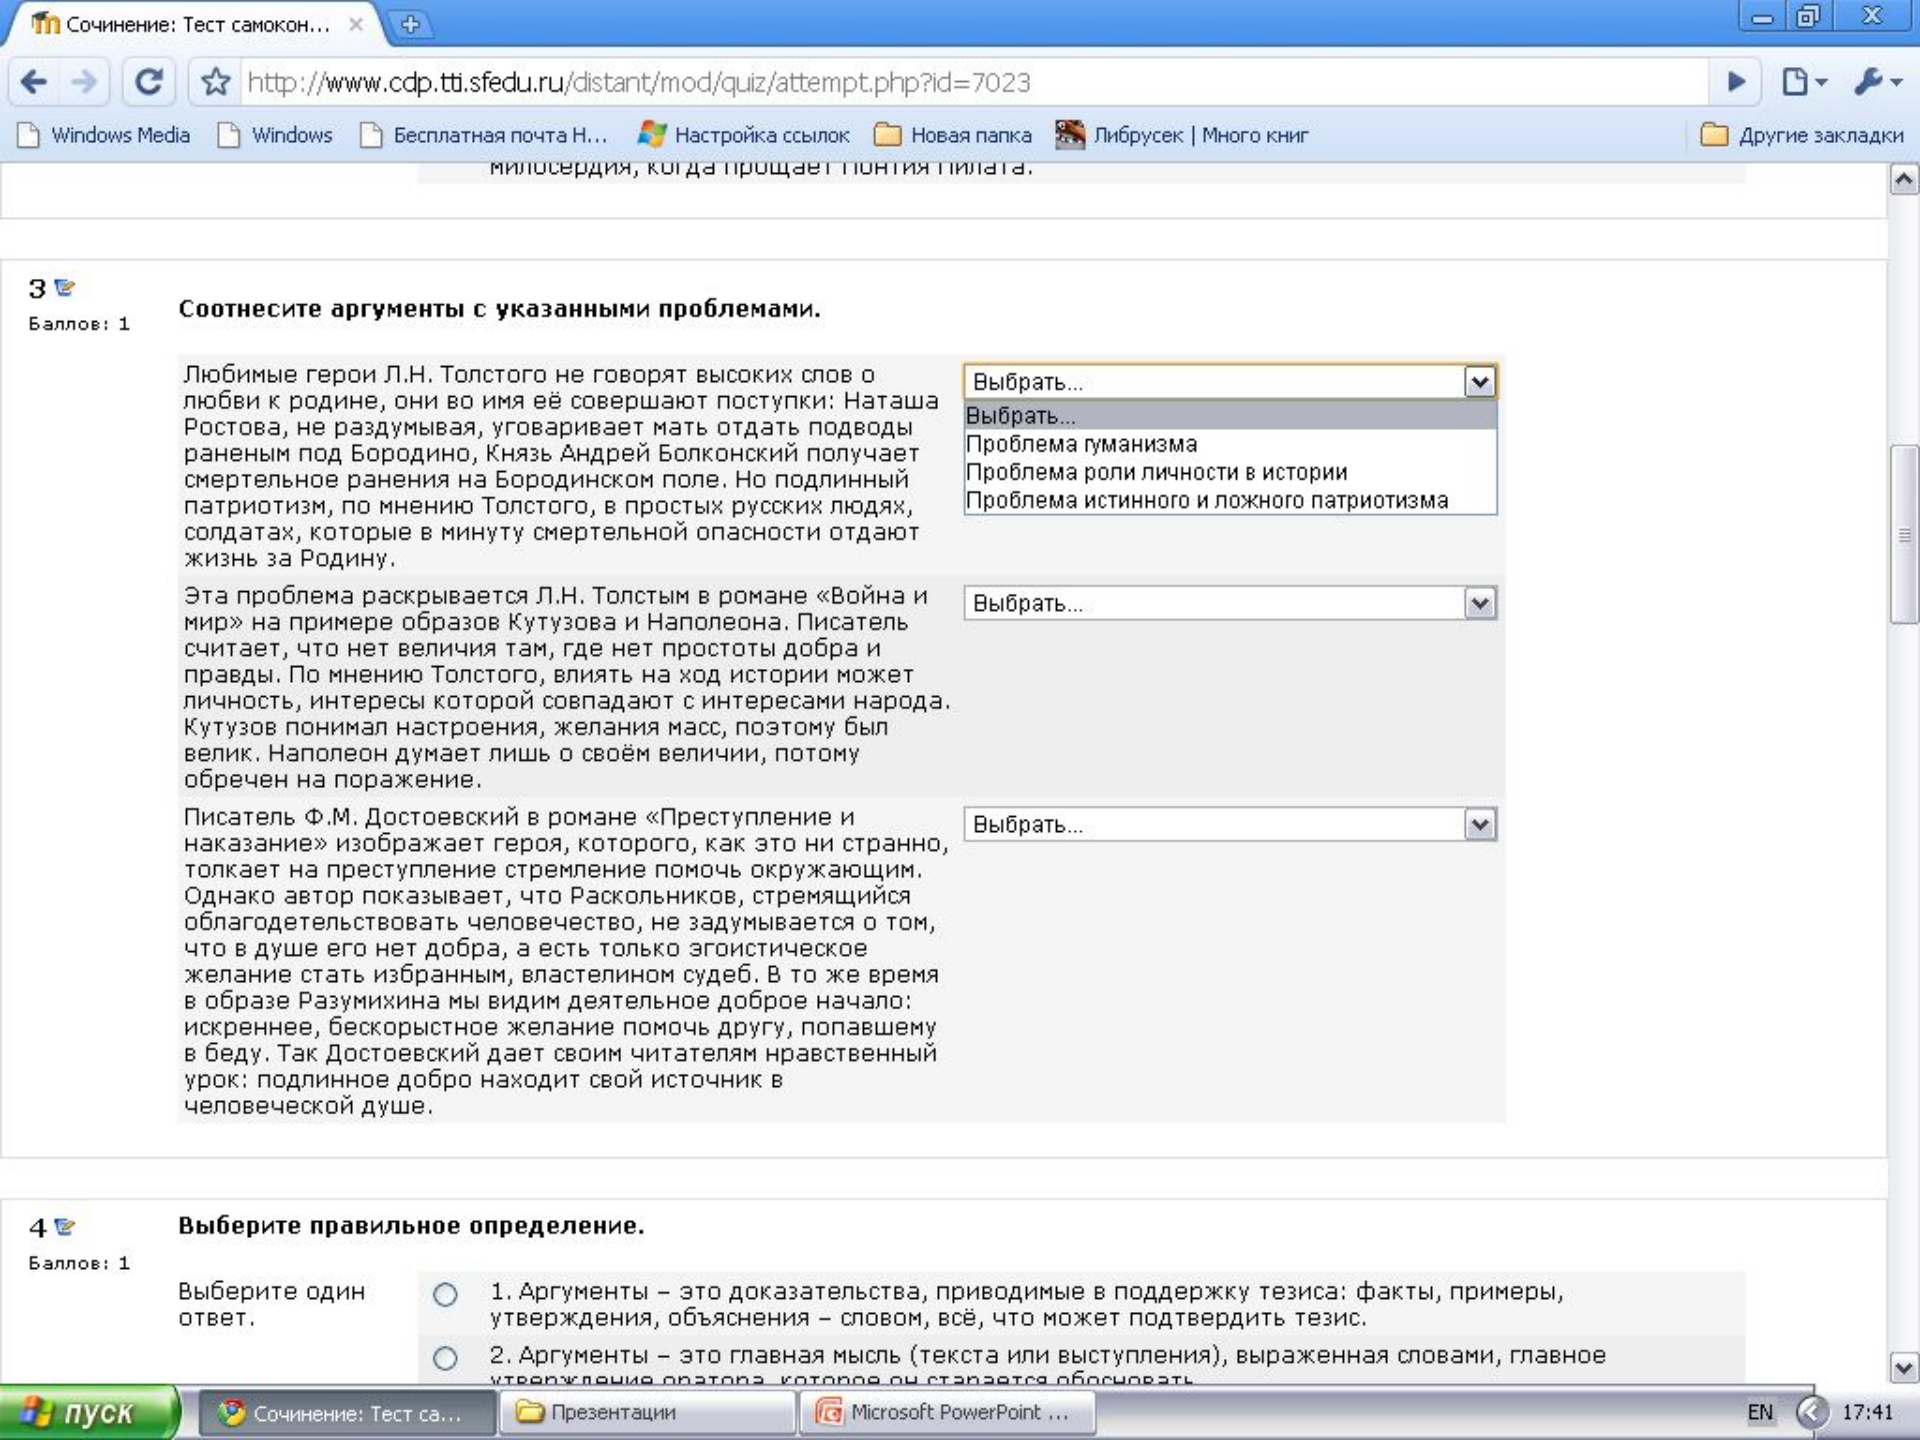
Сочинение: Тест самокон... ×

http://www.cdp.tti.sfedu.ru/distant/mod/quiz/attempt.php?id=7023

Windows Media  Windows  Бесплатная почта Н...  Настройка ссылок  Новая папка  Либрусек | Много книг  Другие закладки

милосердия, когда прощает Понтия Пилата.

3
Баллов: 1

Соотнесите аргументы с указанными проблемами.

Любимые герои Л.Н. Толстого не говорят высоких слов о любви к родине, они во имя её совершают поступки: Наташа Ростова, не раздумывая, уговаривает мать отдать подводы раненым под Бородино, Князь Андрей Болконский получает смертельное ранения на Бородинском поле. Но подлинный патриотизм, по мнению Толстого, в простых русских людях, солдатах, которые в минуту смертельной опасности отдают жизнь за Родину.

Выбрать...
Выбрать...
Проблема гуманизма
Проблема роли личности в истории
Проблема истинного и ложного патриотизма

Эта проблема раскрывается Л.Н. Толстым в романе «Война и мир» на примере образов Кутузова и Наполеона. Писатель считает, что нет величия там, где нет простоты добра и правды. По мнению Толстого, влиять на ход истории может личность, интересы которой совпадают с интересами народа. Кутузов понимал настроения, желания масс, поэтому был велик. Наполеон думает лишь о своём величии, потому обречен на поражение.

Выбрать...

Писатель Ф.М. Достоевский в романе «Преступление и наказание» изображает героя, которого, как это ни странно, толкает на преступление стремление помочь окружающим. Однако автор показывает, что Раскольников, стремящийся облагодетельствовать человечество, не задумывается о том, что в душе его нет добра, а есть только эгоистическое желание стать избранным, властелином судеб. В то же время в образе Разумихина мы видим деятельное доброе начало: искреннее, бескорыстное желание помочь другу, попавшему в беду. Так Достоевский дает своим читателям нравственный урок: подлинное добро находит свой источник в человеческой душе.

Выбрать...

4
Баллов: 1

Выберите правильное определение.

Выберите один ответ.

1. Аргументы – это доказательства, приводимые в поддержку тезиса: факты, примеры, утверждения, объяснения – словом, всё, что может подтвердить тезис.

2. Аргументы – это главная мысль (текста или выступления), выраженная словами, главное утверждение оратора, которое он старается обосновать

пуск  Сочинение: Тест са...  Презентации  Microsoft PowerPoint ...  EN  17:41